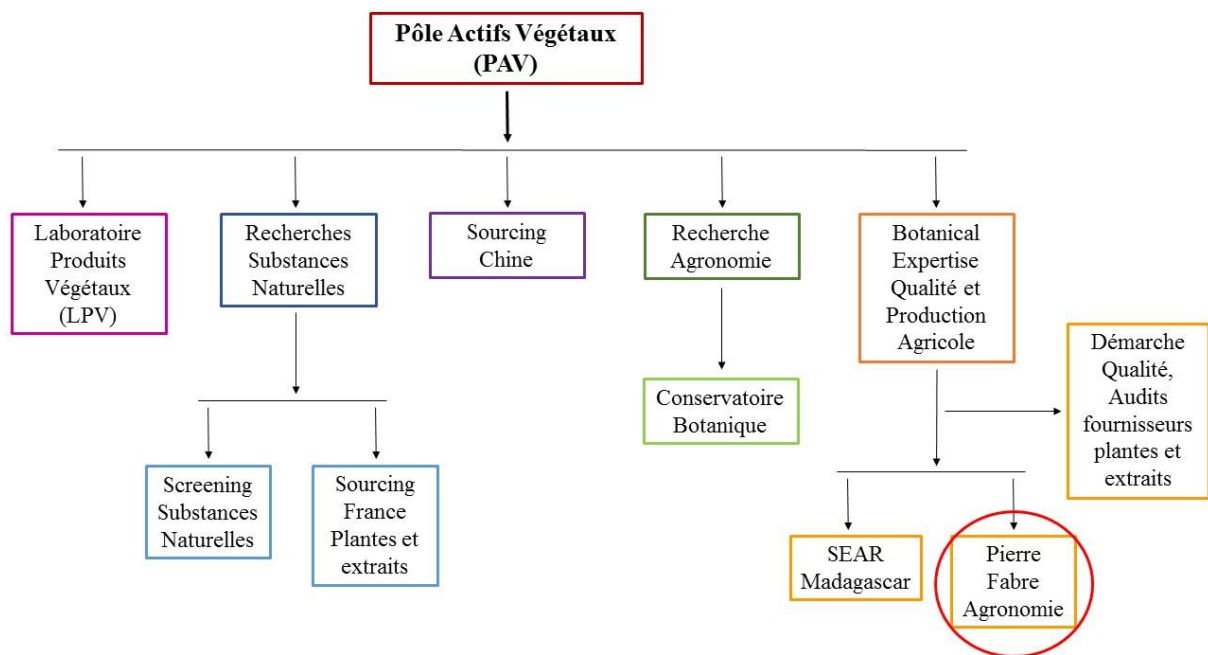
Pôle Actifs Végétaux (PAV)

Laboratoire Produits Végétaux (LPV)

Recherches Substances Naturelles

Screening Substances Naturelles

Sourcing France Plantes et extraits

Sourcing Chine

Recherche Agronomie

Conservatoire Botanique

Botanical Expertise Qualité et Production Agricole

Démarche Qualité, Audits fournisseurs plantes et extraits

SEAR Madagascar

Pierre Fabre Agronomie